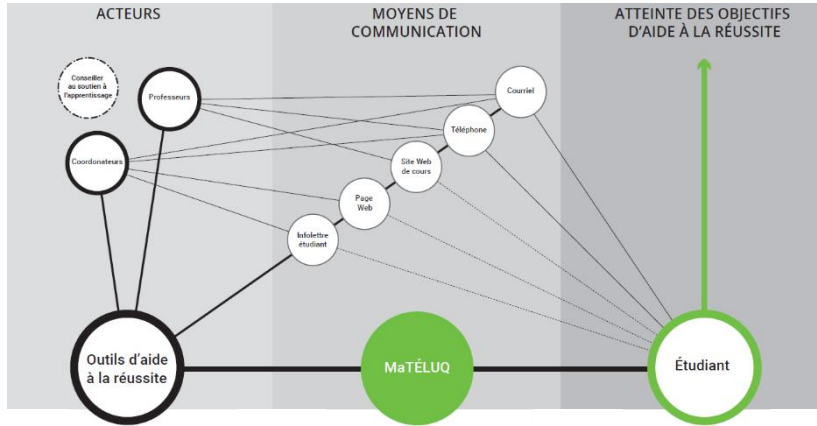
ACTEURS

MOYENS DE COMMUNICATION

ATTEINTE DES OBJECTIFS D'AIDE À LA RÉUSSITE

Conseiller au soutien à l'apprentissage

Professeurs

Coordonateurs

Courriel

Téléphone

Site Web de cours

Page Web

Infolettre étudiant

Outils d'aide à la réussite

MaTÉLUQ

Étudiant